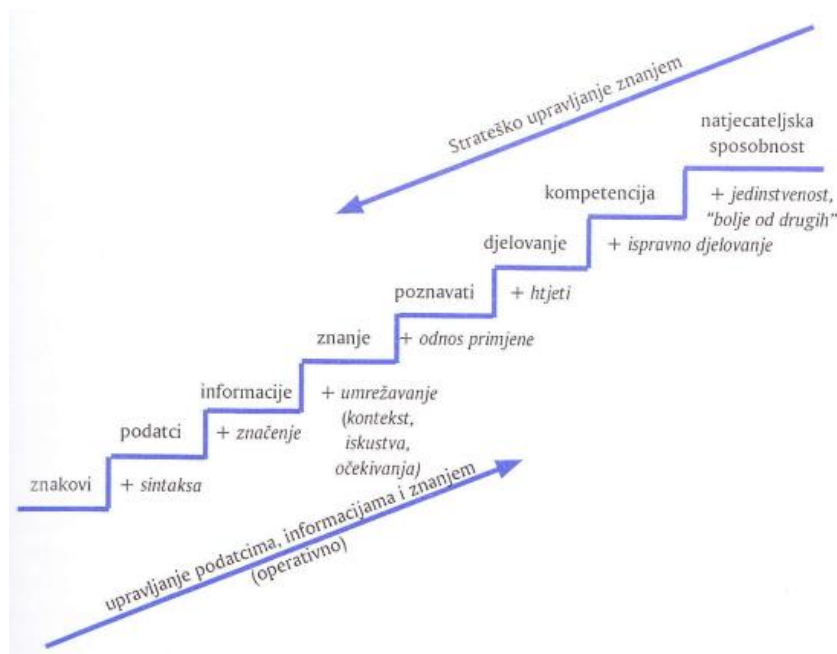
Strateško upravljanje znanjem

natjecateljska sposobnost

kompetencija

+ jedinstvenost, "bolje od drugih"

djelovanje

+ ispravno djelovanje

poznavati

+ htjeti

znanje

+ odnos primjene

informacije

+ umrežavanje (kontekst, iskustva, očekivanja)

podatci

+ značenje

znakovi

+ sintaksa

upravljanje podatcima, informacijama i znanjem (operativno)